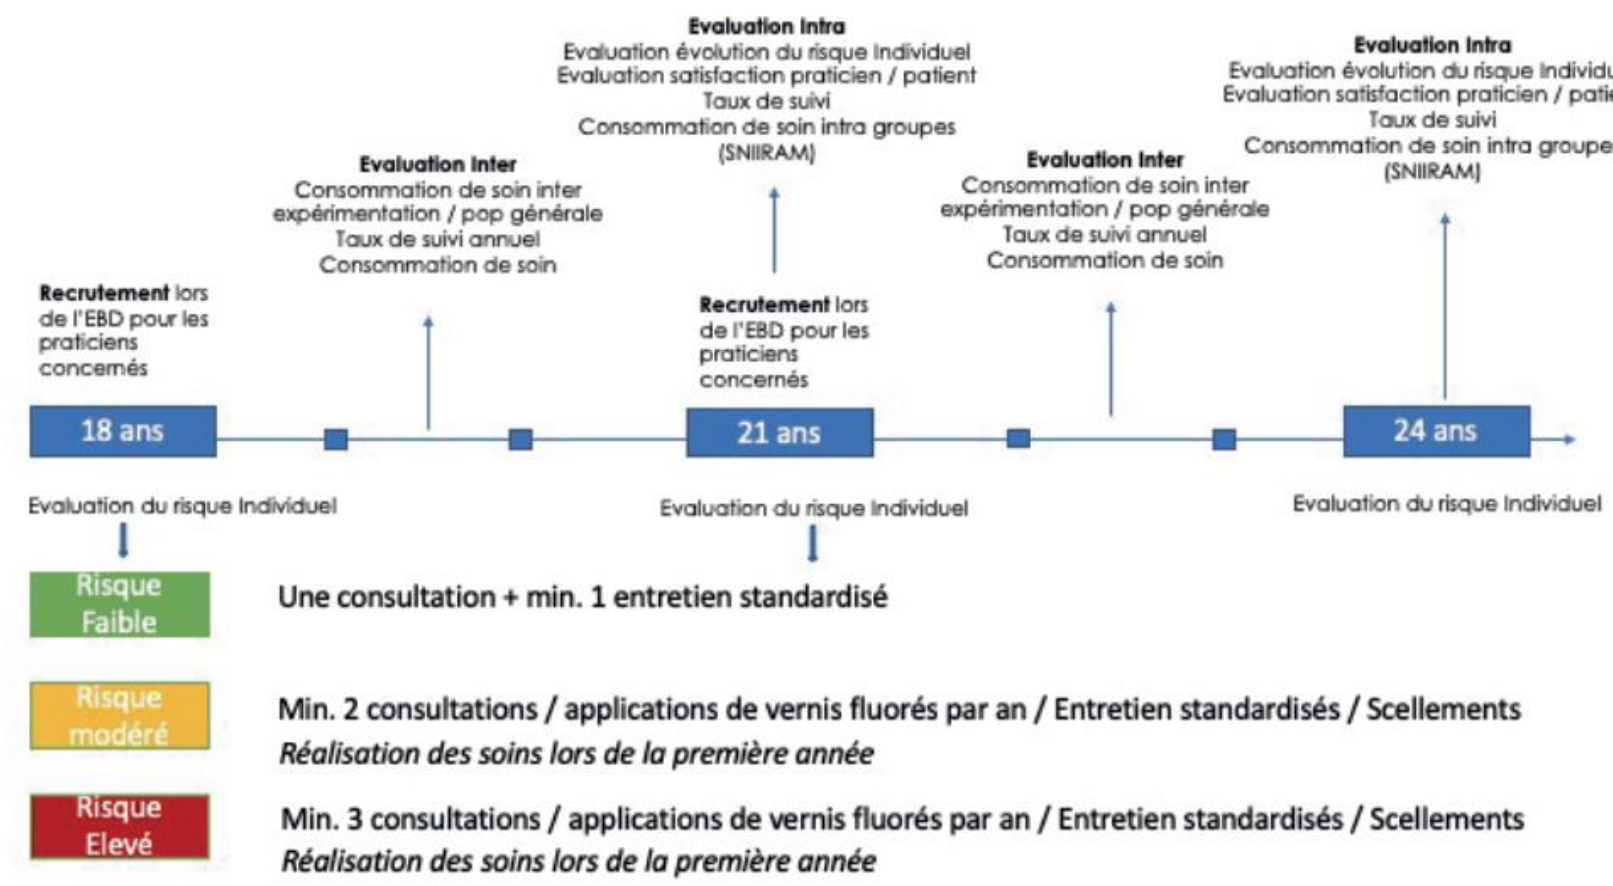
Evaluation Intra
Evaluation évolution du risque Individuel
Evaluation satisfaction praticien / patient
Taux de suivi
Consommation de soin intra groupes
(SNIIRAM)

Evaluation Intra
Evaluation évolution du risque Individu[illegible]
Evaluation satisfaction praticien / pati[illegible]
Taux de suivi
Consommation de soin intra groupe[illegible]
(SNIIRAM)

Evaluation Inter
Consommation de soin inter expérimentation / pop générale
Taux de suivi annuel
Consommation de soin

Evaluation Inter
Consommation de soin inter expérimentation / pop générale
Taux de suivi annuel
Consommation de soin

**Recrutement** lors de l'EBD pour les praticiens concernés

**Recrutement** lors de l'EBD pour les praticiens concernés

18 ans

21 ans

24 ans

Evaluation du risque Individuel

Evaluation du risque Individuel

Evaluation du risque Individuel

Risque Faible

Une consultation + min. 1 entretien standardisé

Risque modéré

Min. 2 consultations / applications de vernis fluorés par an / Entretien standardisés / Scellements
*Réalisation des soins lors de la première année*

Risque Elevé

Min. 3 consultations / applications de vernis fluorés par an / Entretien standardisés / Scellements
*Réalisation des soins lors de la première année*